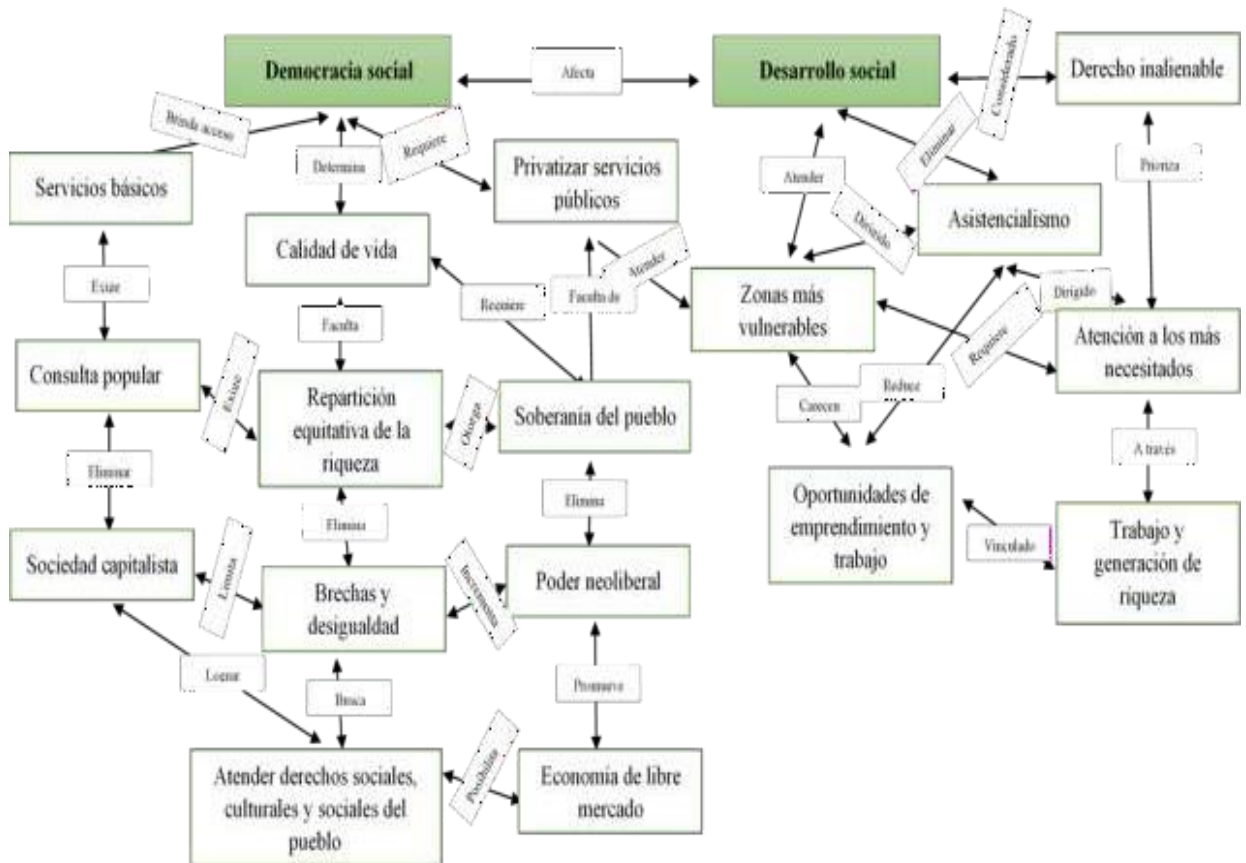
Democracia social

Afecta

Desarrollo social

Considerado

Derecho inalienable

Brinda acceso

Requiere

Determina

Privatizar servicios públicos

Atender

Eliminar

Servicios básicos

Calidad de vida

Dirigido

Asistencialismo

Prioriza

Atender

Evitar

Requiere

Faculta de

Zonas más vulnerables

Dirigido

Faculta

Requiere

Atención a los más necesitados

Consulta popular

Evitar

Repartición equitativa de la riqueza

Otorga

Soberanía del pueblo

Carecen

Reduce

Eliminar

A través

Oportunidades de emprendimiento y trabajo

Elimina

Elimina

Vinculado

Trabajo y generación de riqueza

Sociedad capitalista

Lesiona

Brechas y desigualdad

Incrementa

Poder neoliberal

Lograr

Busca

Promueve

Atender derechos sociales, culturales y sociales del pueblo

Posibilita

Economía de libre mercado